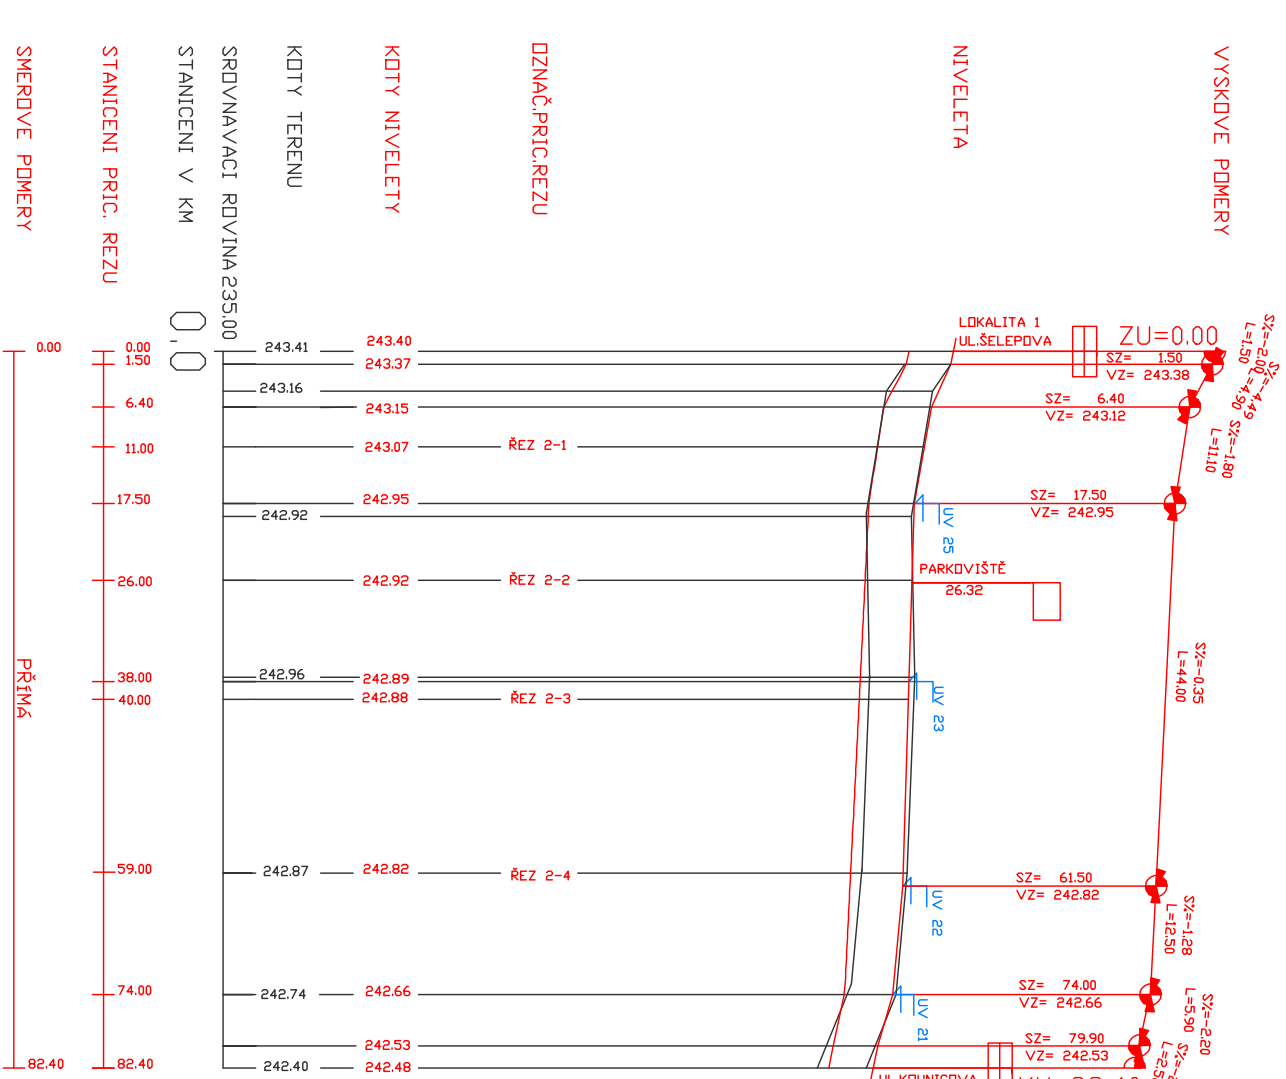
SMEROVE POMERY
STANICENI PRIC. REZU
STANICENI V KM
SROVNAVACI ROVINA 235.00
KOTY TERENU
KOTY NIVELETY
OZNAČ.PRIC.REZU
NIVELETA
VYSKOVE POMERY

0.0

0.00
0.00
1.50
6.40
11.00
17.50
26.00
38.00
40.00
59.00
74.00
82.40
82.40

PŘÍMÁ

243.41
243.16
242.92
242.96
242.87
242.74
242.40

243.40
243.37
243.15
243.07
242.95
242.92
242.89
242.88
242.82
242.66
242.53
242.48

ŘEZ 2-1
ŘEZ 2-2
ŘEZ 2-3
ŘEZ 2-4

LOKALITA 1
UL.ŠELEPOVA
ZU=0.00
SZ= 1.50
VZ= 243.38
SZ= 6.40
VZ= 243.12
SZ= 17.50
VZ= 242.95
SZ= 61.50
VZ= 242.82
SZ= 74.00
VZ= 242.66
SZ= 79.90
VZ= 242.53

UV 25
UV 23
UV 22
UV 21

PARKOVIŠTĚ
26.32

S%=-2.00
L=1.50
S%=-4.49
L=4.90
S%=-1.80
L=11.10
S%=-0.35
L=44.00
S%=-1.28
L=12.50
S%=-2.20
L=5.90
S%=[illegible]
L=2.5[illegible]

UL.KOUNICOVA